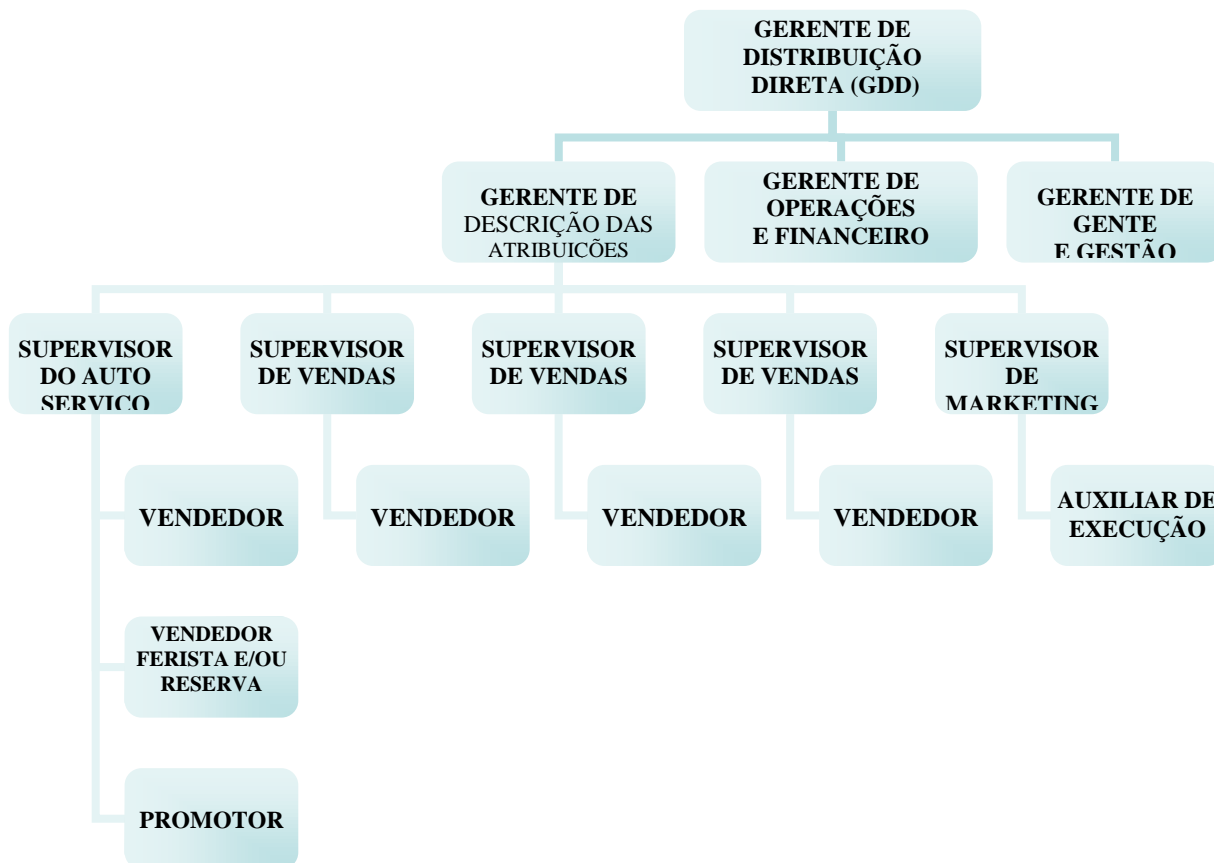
GERENTE DE DISTRIBUIÇÃO DIRETA (GDD)

GERENTE DE DESCRIÇÃO DAS ATRIBUICÕES

GERENTE DE OPERAÇÕES E FINANCEIRO

GERENTE DE GENTE E GESTÃO

SUPERVISOR DO AUTO SERVIÇO

SUPERVISOR DE VENDAS

SUPERVISOR DE VENDAS

SUPERVISOR DE VENDAS

SUPERVISOR DE MARKETING

VENDEDOR

VENDEDOR

VENDEDOR

VENDEDOR

AUXILIAR DE EXECUÇÃO

VENDEDOR FERISTA E/OU RESERVA

PROMOTOR